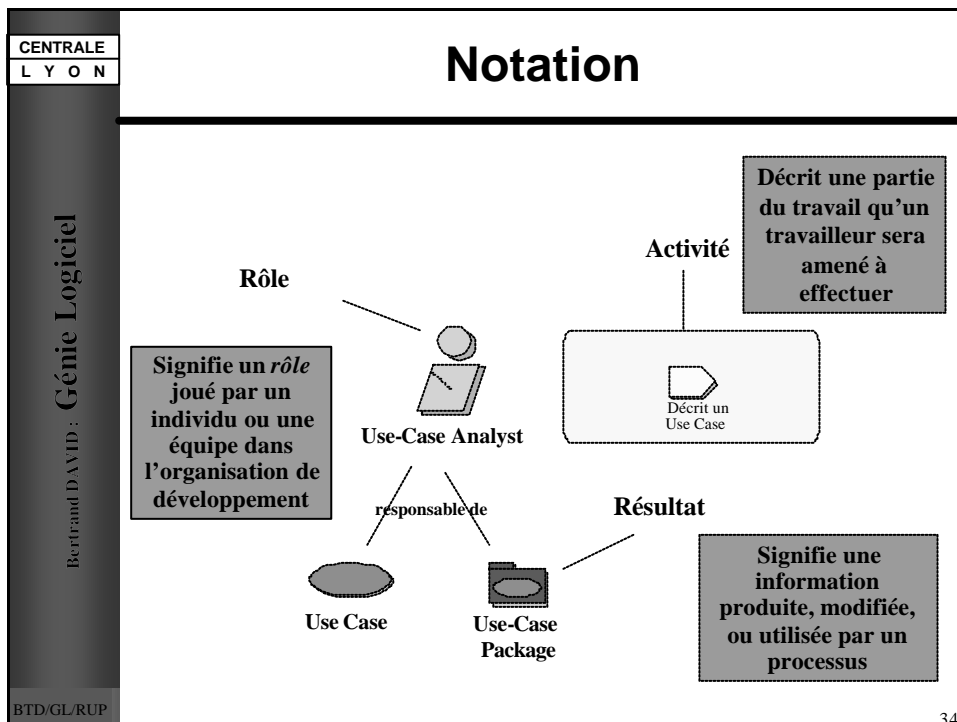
CENTRALE
L Y O N

Notation

Bertrand DAVID : Génie Logiciel

Décrit une partie du travail qu'un travailleur sera amené à effectuer

Activité

Rôle

Signifie un *rôle* joué par un individu ou une équipe dans l'organisation de développement

Use-Case Analyst

Décrit un Use Case

responsable de

Résultat

Use Case

Use-Case Package

Signifie une information produite, modifiée, ou utilisée par un processus

BTD/GL/RUP

34